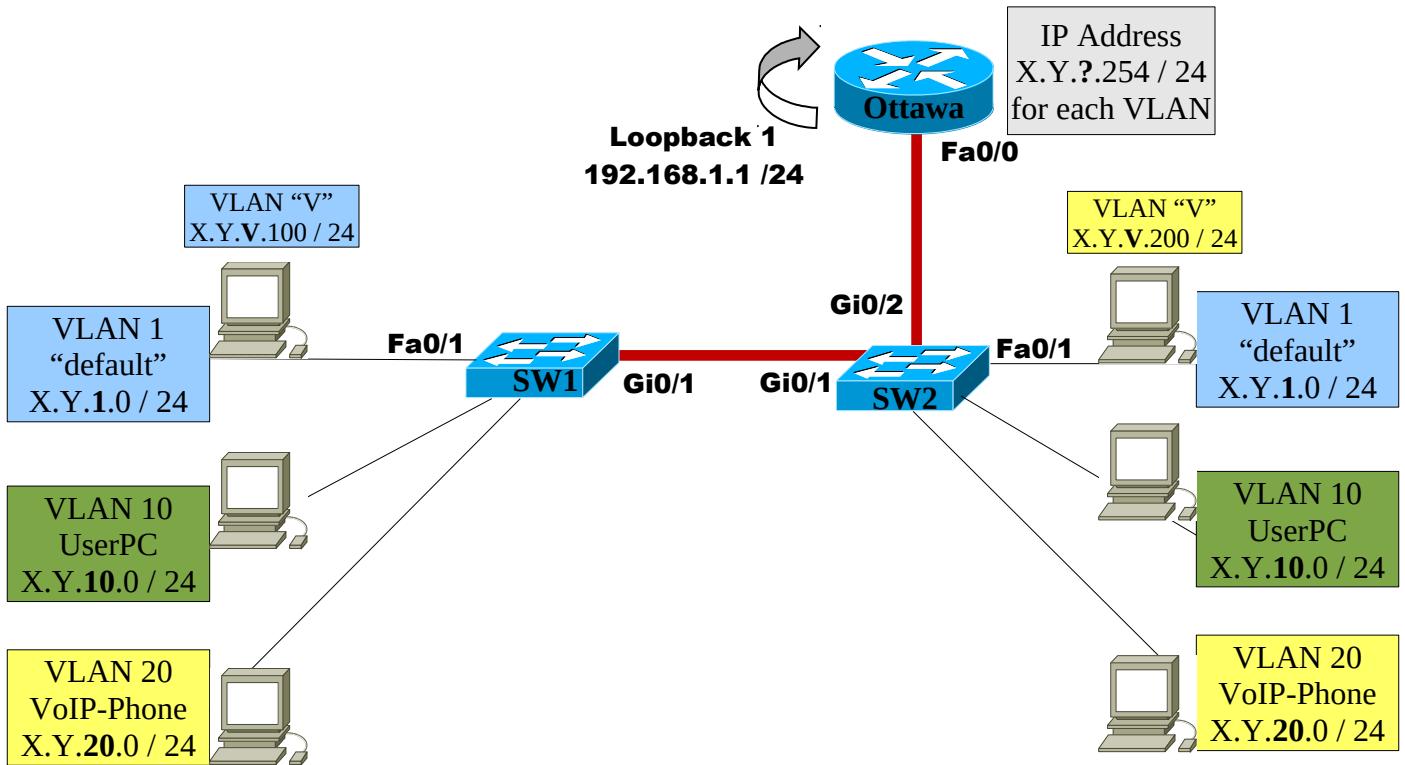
IP Address
X.Y.?.254 / 24
for each VLAN

Ottawa

Loopback 1
192.168.1.1 /24

Fa0/0

VLAN “V”
X.Y.V.100 / 24

VLAN “V”
X.Y.V.200 / 24

Gi0/2

VLAN 1
“default”
X.Y.1.0 / 24

Fa0/1

SW1

Gi0/1

Gi0/1

SW2

Fa0/1

VLAN 1
“default”
X.Y.1.0 / 24

VLAN 10
UserPC
X.Y.10.0 / 24

VLAN 10
UserPC
X.Y.10.0 / 24

VLAN 20
VoIP-Phone
X.Y.20.0 / 24

VLAN 20
VoIP-Phone
X.Y.20.0 / 24